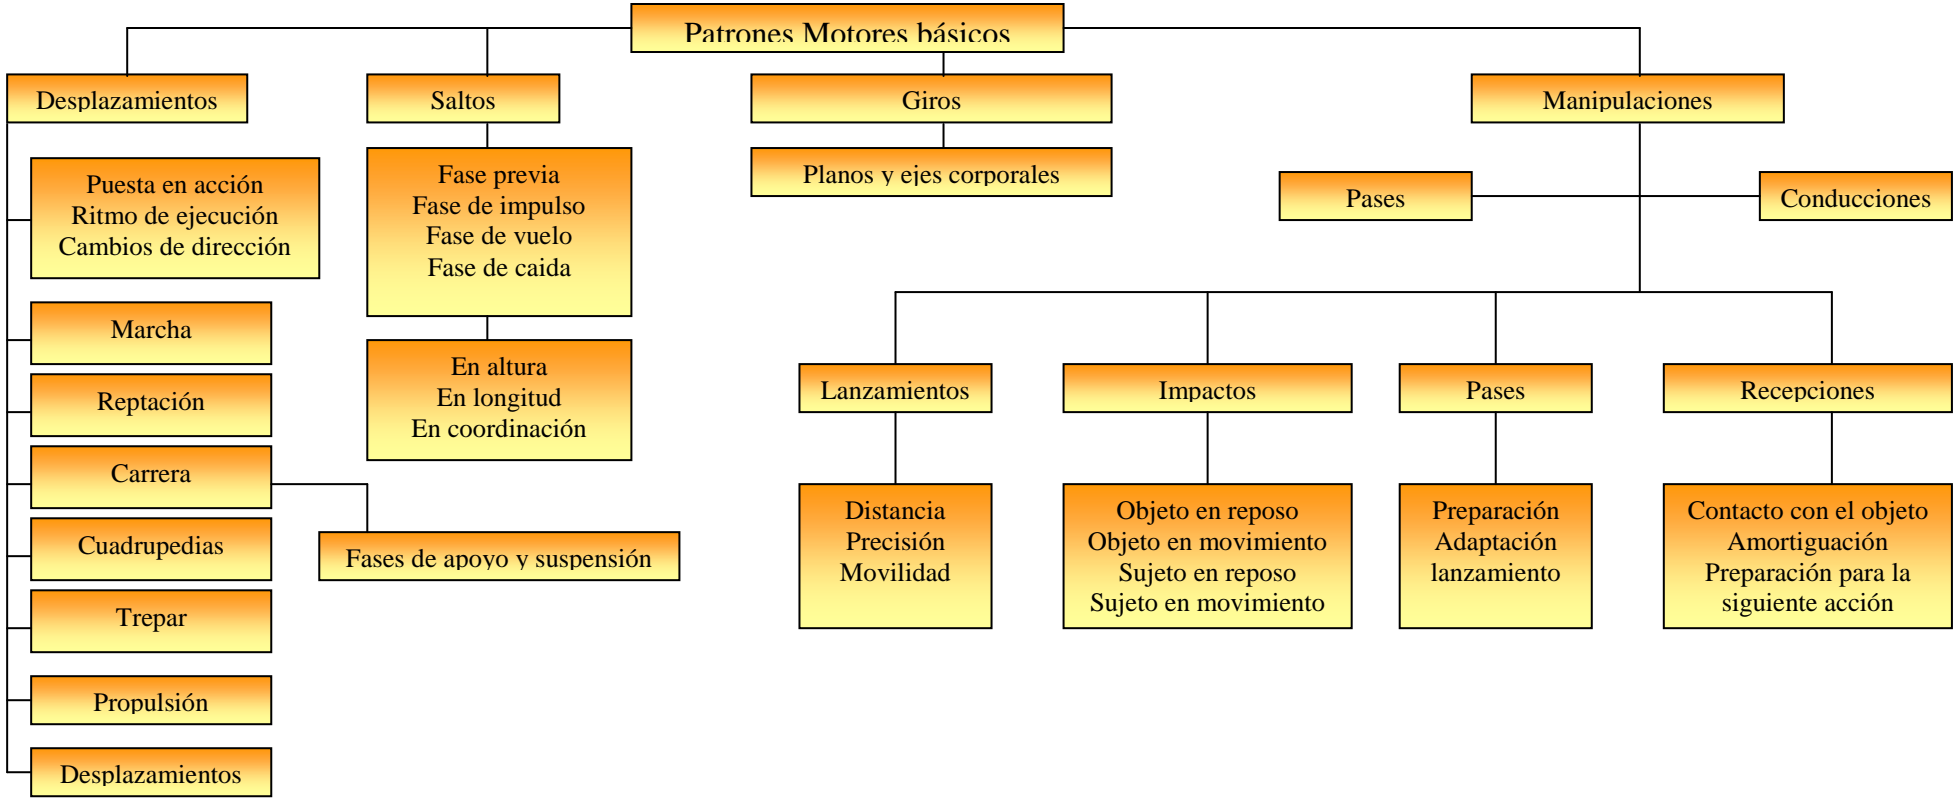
Patrones Motores básicos

Desplazamientos

Puesta en acción
Ritmo de ejecución
Cambios de dirección

Marcha

Reptación

Carrera

Fases de apoyo y suspensión

Cuadrupedias

Trepar

Propulsión

Desplazamientos

Saltos

Fase previa
Fase de impulso
Fase de vuelo
Fase de caida

En altura
En longitud
En coordinación

Giros

Planos y ejes corporales

Manipulaciones

Pases

Conducciones

Lanzamientos

Distancia
Precisión
Movilidad

Impactos

Objeto en reposo
Objeto en movimiento
Sujeto en reposo
Sujeto en movimiento

Pases

Preparación
Adaptación
lanzamiento

Recepciones

Contacto con el objeto
Amortiguación
Preparación para la siguiente acción